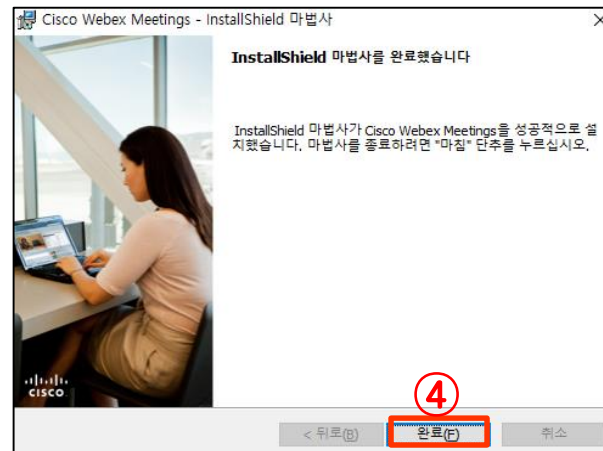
Cisco Webex Meetings - InstallShield 마법사

InstallShield 마법사를 완료했습니다

InstallShield 마법사가 Cisco Webex Meetings를 성공적으로 설치했습니다. 마법사를 종료하려면 "마침" 단추를 누르십시오.

cisco

④

< 뒤로(B)

완료(F)

취소